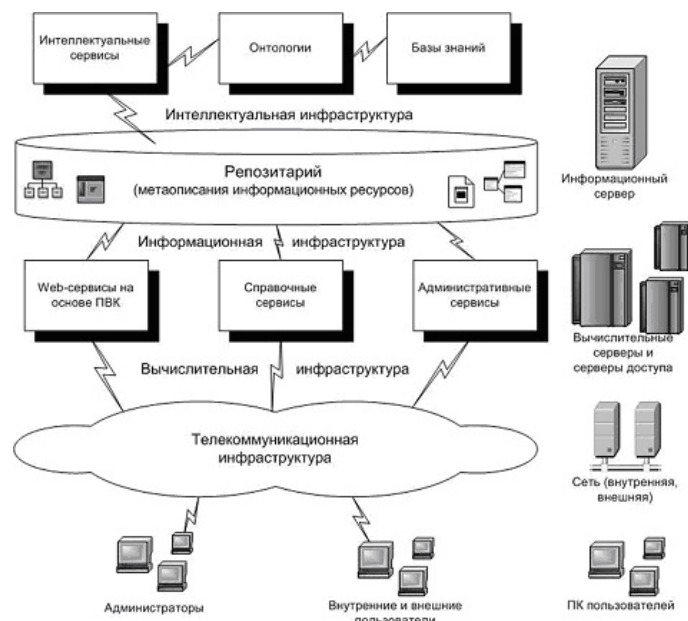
Интеллектуальные сервисы

Онтологии

Базы знаний

Интеллектуальная инфраструктура

Репозитарий
(метаописания информационных ресурсов)

Информационный сервер

Информационная инфраструктура

Web-сервисы на основе ПВК

Справочные сервисы

Административные сервисы

Вычислительные серверы и серверы доступа

Вычислительная инфраструктура

Телекоммуникационная инфраструктура

Сеть (внутренняя, внешняя)

Администраторы

Внутренние и внешние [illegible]

ПК пользователей